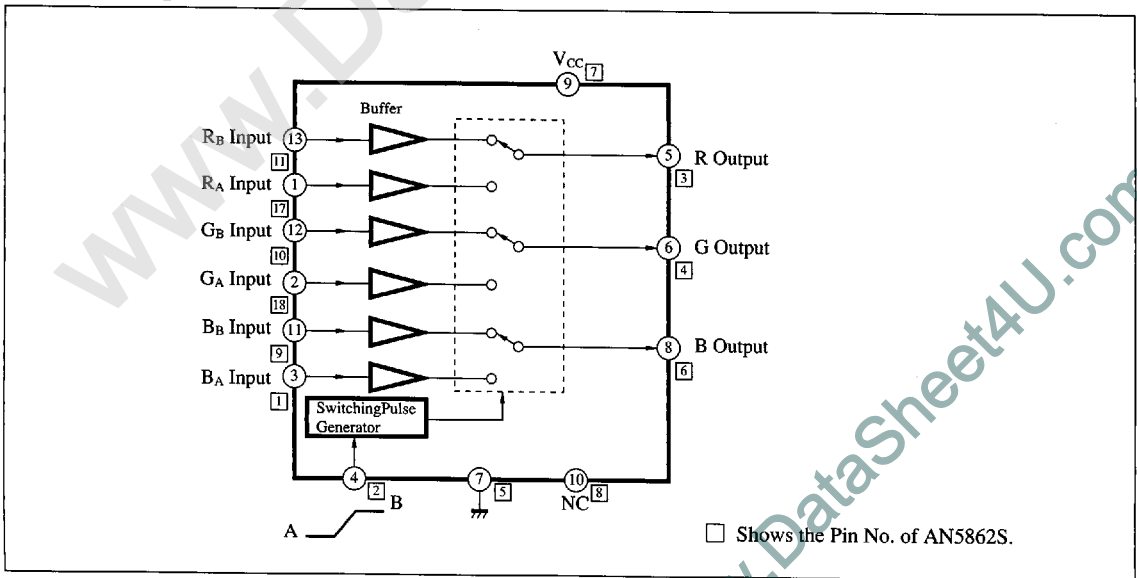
www.DataSheet4U.com

$V_{CC}$ 9 7

Buffer

$R_B$ Input 13 11

$R_A$ Input 1 17

$G_B$ Input 12 10

$G_A$ Input 2 18

$B_B$ Input 11 9

$B_A$ Input 3 1

5 R Output 3

6 G Output 4

8 B Output 6

SwitchingPulse Generator

4 2

7 5

10 NC 8

A B

□ Shows the Pin No. of AN5862S.